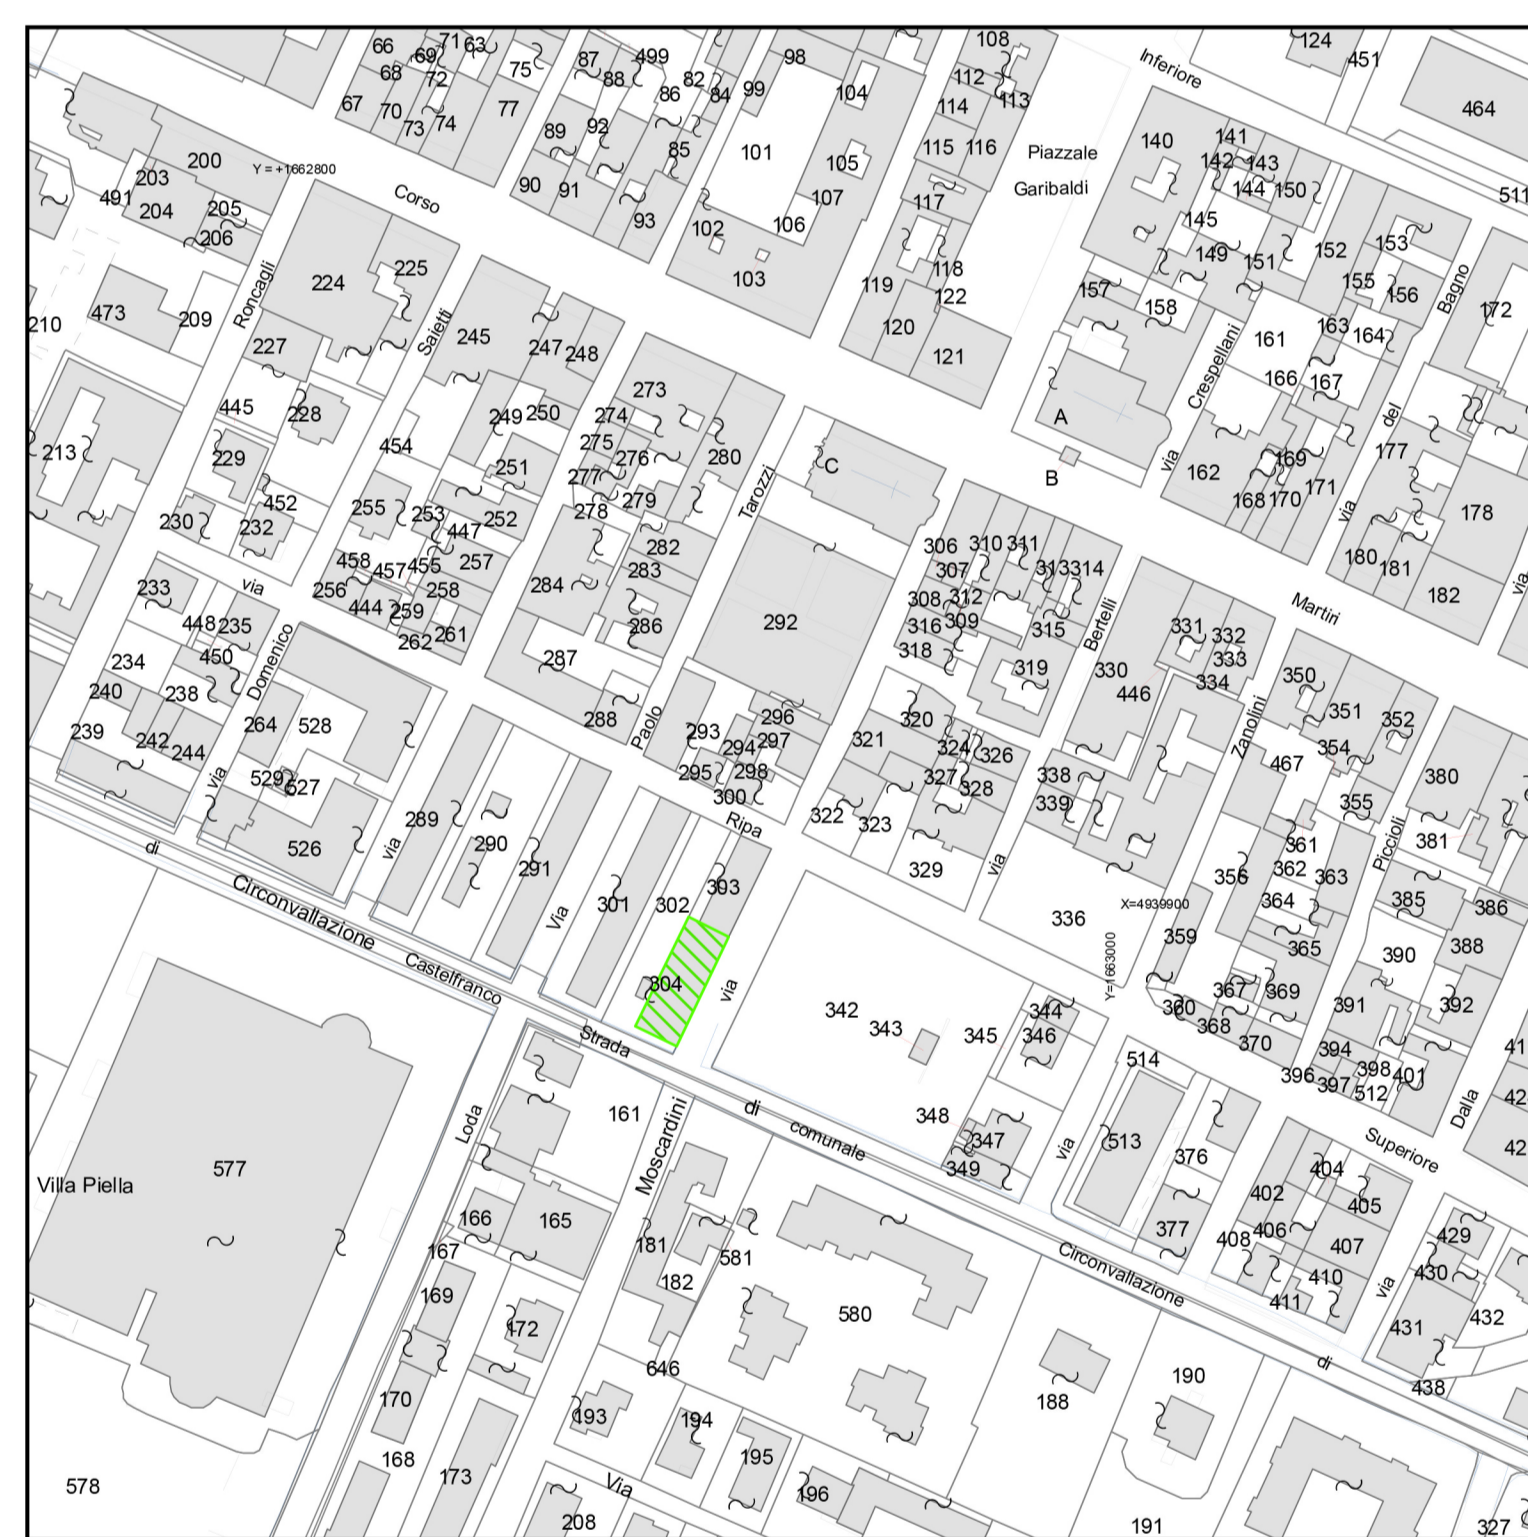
66 69 71 63 68 72 67 70 73 74 75 77 87 88 499 86 82 84 99 98 104 108 112 113 114 115 116 124 451 464 Inferiore

Piazzale Garibaldi

200 203 204 205 206 491 Y = +1662800 Corso 89 92 85 90 91 93 101 105 107 102 106 103 117 118 119 122 120 121 140 141 142 143 144 150 145 149 151 152 153 155 156 157 158 511

210 473 209 Roncagli 224 225 227 Saietti 245 247 248 445 228 229 454 249 250 273 274 275 276 277 278 279 280 Tarozzi C 161 163 164 166 167 Crespellani A B via 162 169 168 170 171 Bagno 172 del 177 178 via 180 181 182

213 230 232 452 255 253 447 252 251 282 283 284 286 287 292 306 307 310 311 313 314 308 312 309 316 318 315 Bertelli 319 331 332 333 334 330 446 Martiri

233 via 448 235 450 234 240 238 Domenico 458 457 455 257 256 444 259 258 262 261 288 Paolo 293 294 297 296 295 298 300 321 320 324 326 327 328 338 339 Zanolini 350 351 352 354 467 380 355 361 381 Piccioli

239 242 244 264 528 529 527 via 526 289 290 291 via Via Ripa 301 302 303 304 via 322 323 329 336 X=4939900 Y=1663000 356 362 363 364 365 385 386 390 388 359 360 367 369 368 370 391 392 394 396 397 398 512 401 Dalla 41 42

di Circonvallazione Castelfranco Strada 342 343 345 344 346 514 348 347 349 161 Moscardini Loda di comunale via 513 376 377 Superiore 402 404 405 406 407 408 410 411 via 429 430 431 432 438

Villa Piella 577 166 165 167 169 172 170 168 173 181 182 581 580 646 193 194 195 196 Via 208 188 190 191 Circonvallazione di 578 327